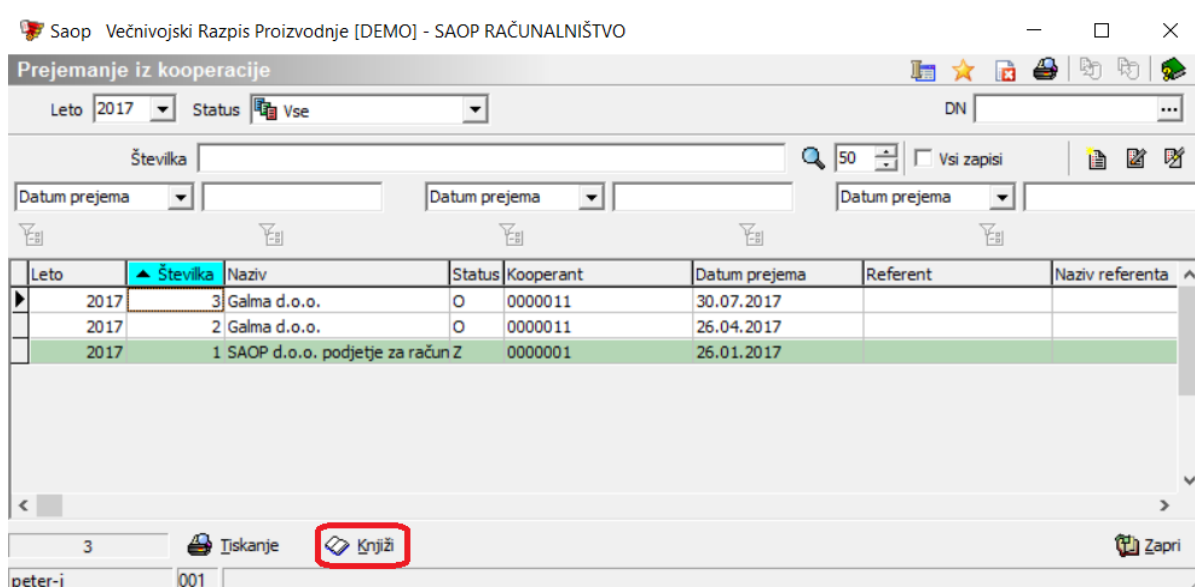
Saop Večnivojski Razpis Proizvodnje [DEMO] - SAOP RAČUNALNIŠTVO

Prejemanje iz kooperacije

Leto 2017 Status Vse

DN

Številka

50 Vsi zapisi

Datum prejema

Datum prejema

Datum prejema

| Leto | Številka | Naziv | Status | Kooperant | Datum prejema | Referent | Naziv referenta |
|---|---|---|---|---|---|---|---|
| 2017 | 3 | Galma d.o.o. | O | 0000011 | 30.07.2017 | | |
| 2017 | 2 | Galma d.o.o. | O | 0000011 | 26.04.2017 | | |
| 2017 | 1 | SAOP d.o.o. podjetje za račun | Z | 0000001 | 26.01.2017 | | |

3 Tiskanje Knjiži Zapri

peter-i 001